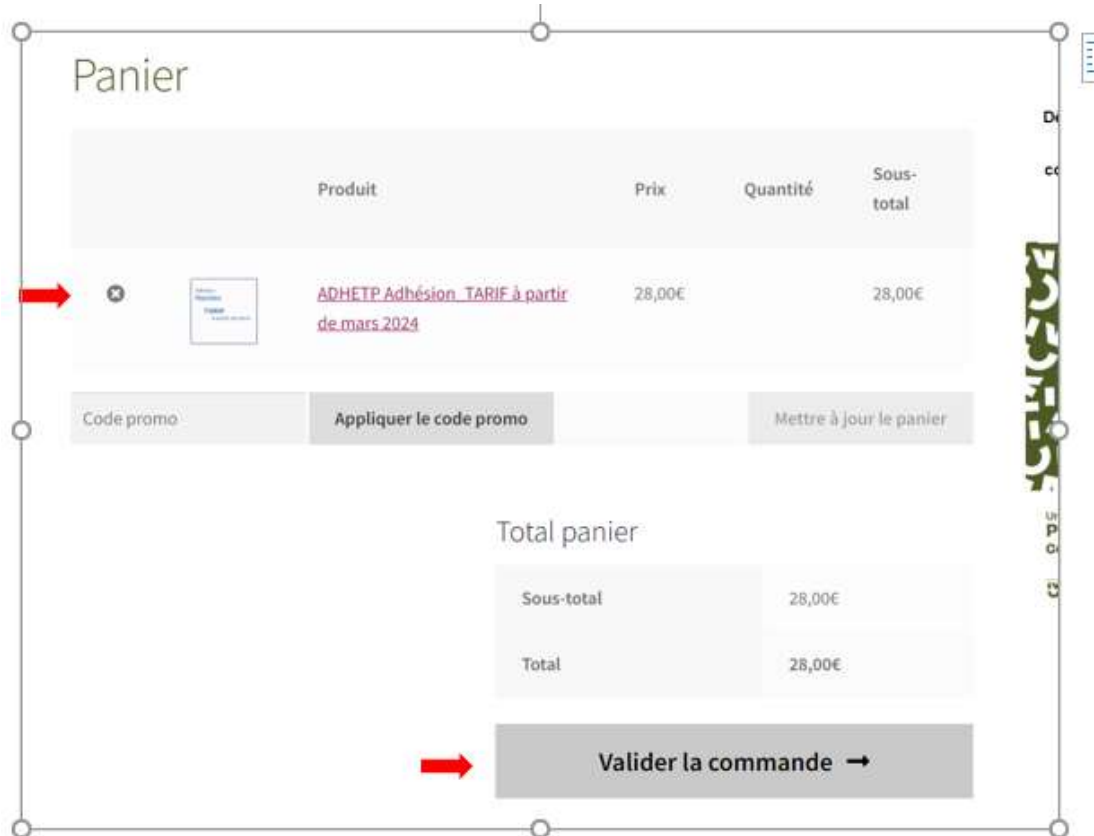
Panier

| | | Produit | Prix | Quantité | Sous-total |
|---|---|---|---|---|---|
| | | ADHETP Adhésion_TARIF à partir de mars 2024 | 28,00€ | | 28,00€ |

Code promo

Appliquer le code promo

Mettre à jour le panier

Total panier

| | |
|---|---|
| Sous-total | 28,00€ |
| Total | 28,00€ |

Valider la commande →